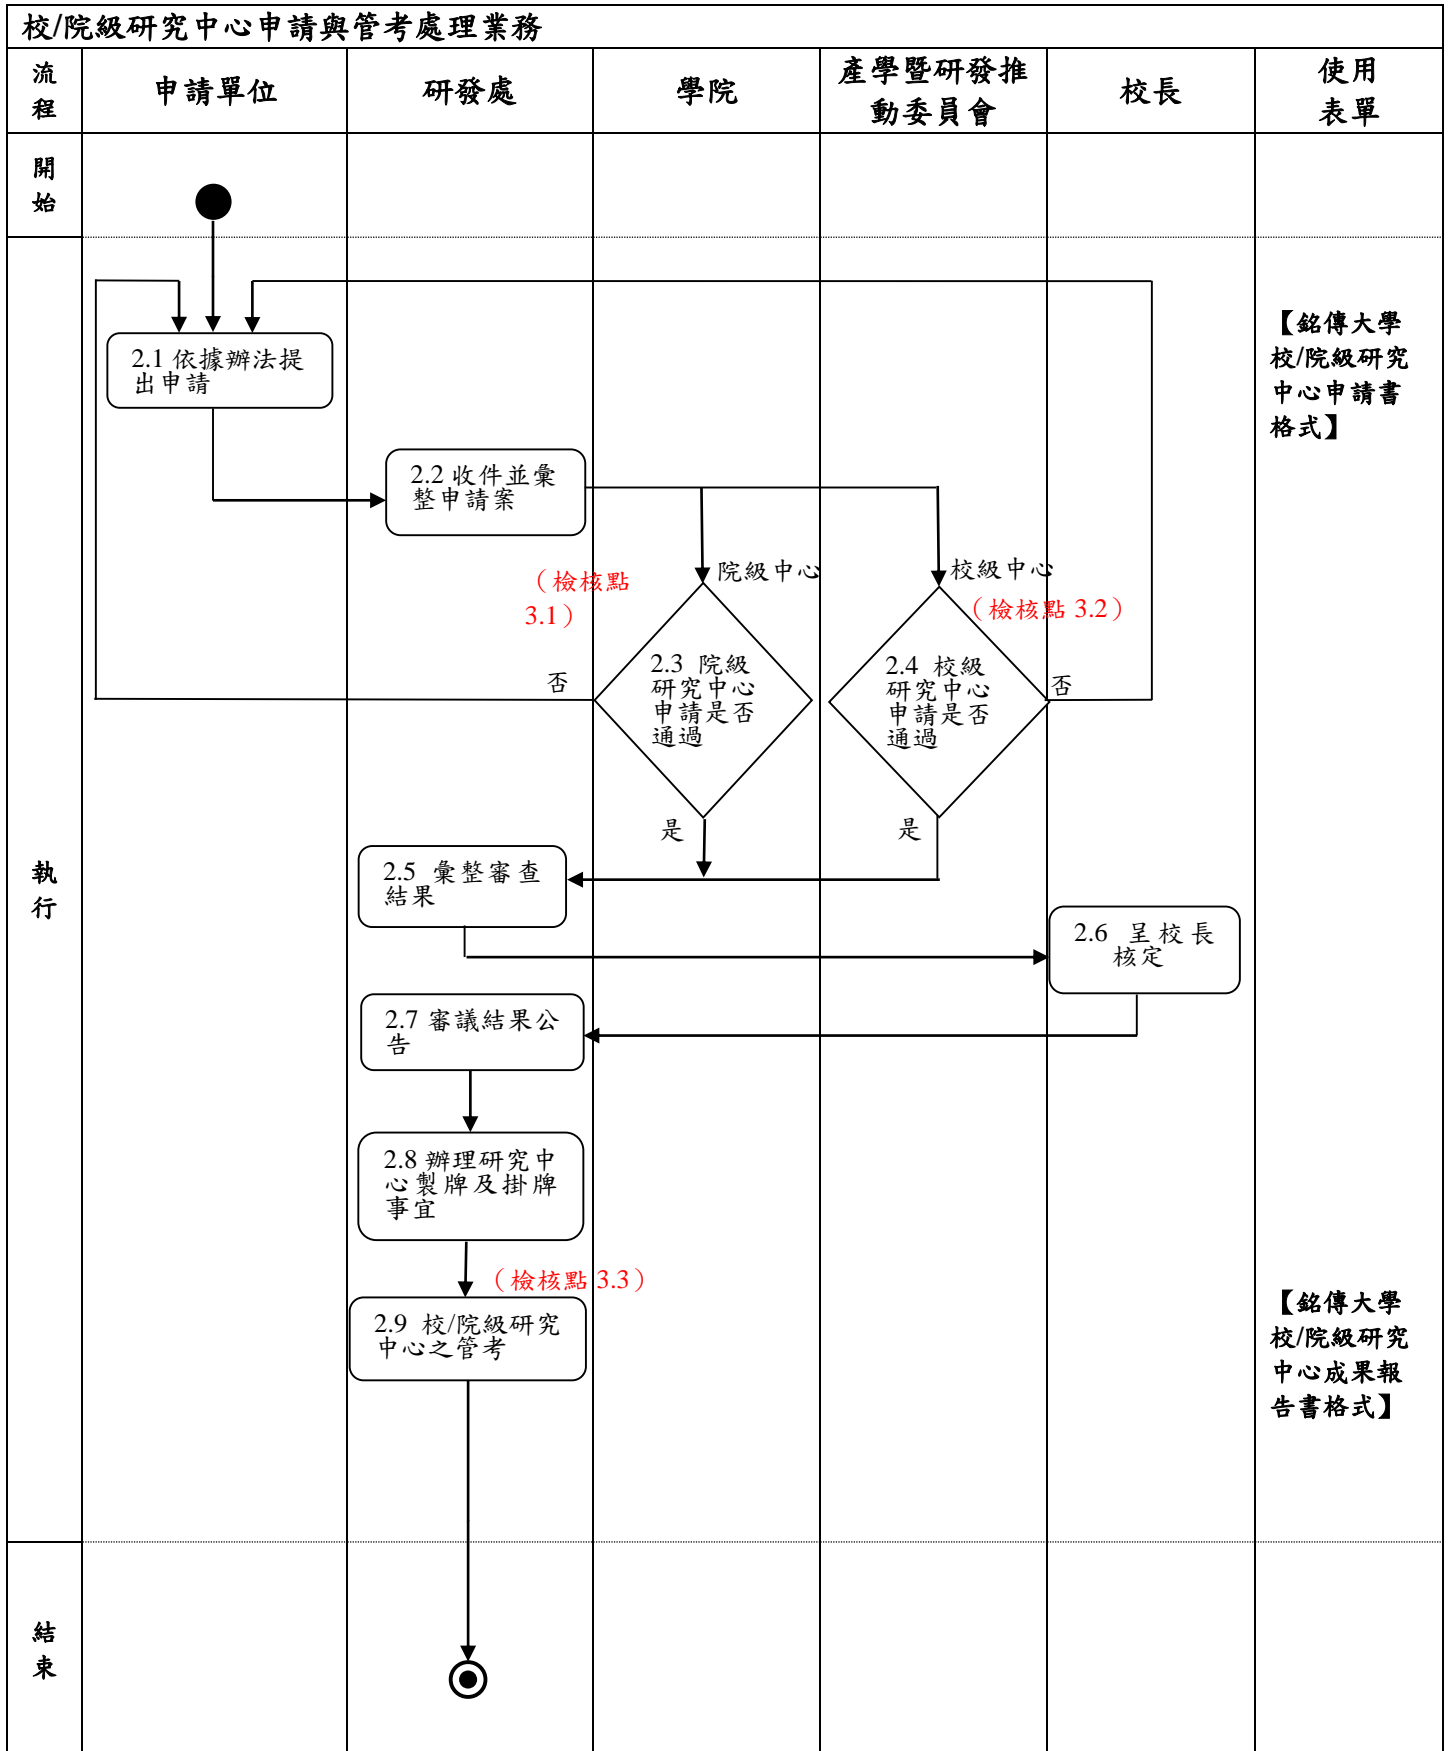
校/院級研究中心申請與管考處理業務

| 流程 | 申請單位 | 研發處 | 學院 | 產學暨研發推動委員會 | 校長 | 使用表單 |
|---|---|---|---|---|---|---|
| 開始 | | | | | | |
| 執行 | | | | | | 【銘傳大學校/院級研究中心申請書格式】 【銘傳大學校/院級研究中心成果報告書格式】 |
| 結束 | | | | | | |

2.1 依據辦法提出申請

2.2 收件並彙整申請案

院級中心

校級中心

（檢核點 3.1）

（檢核點 3.2）

否

2.3 院級研究中心申請是否通過

2.4 校級研究中心申請是否通過

否

是

是

2.5 彙整審查結果

2.6 呈校長核定

2.7 審議結果公告

2.8 辦理研究中心製牌及掛牌事宜

（檢核點 3.3）

2.9 校/院級研究中心之管考